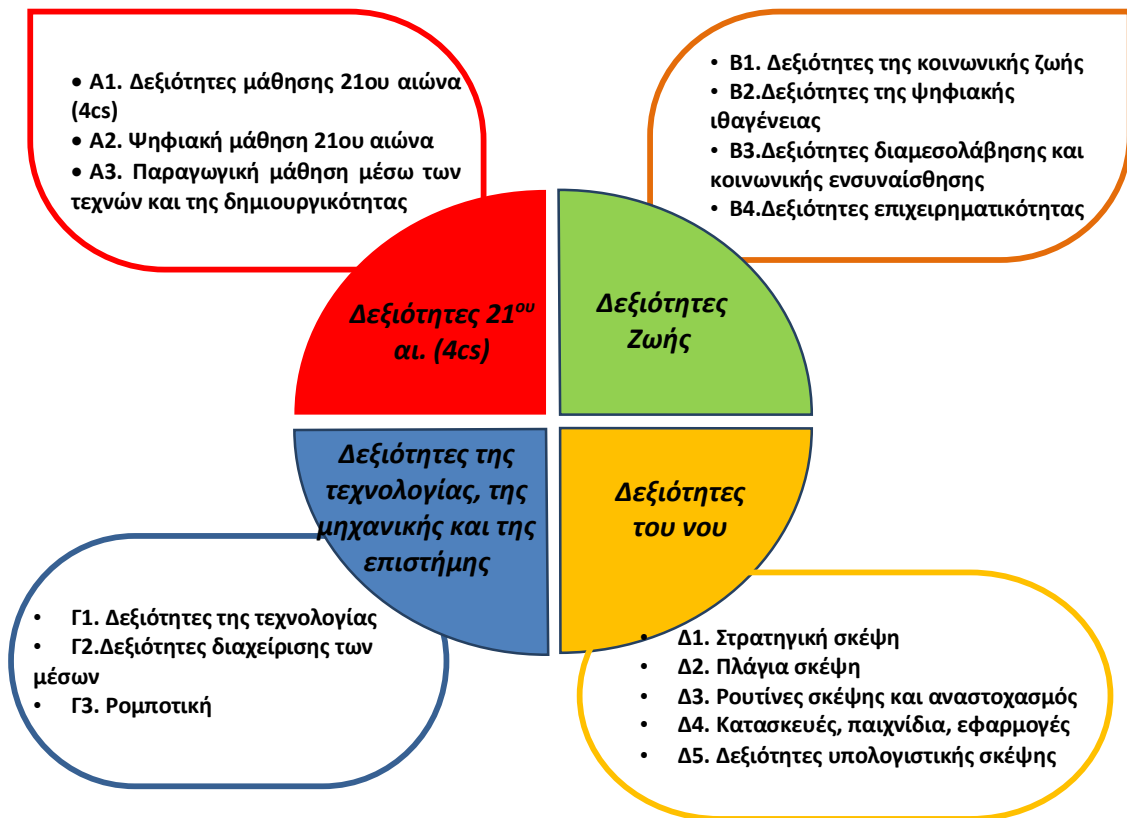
• Α1. Δεξιότητες μάθησης 21ου αιώνα (4cs)
• Α2. Ψηφιακή μάθηση 21ου αιώνα
• Α3. Παραγωγική μάθηση μέσω των τεχνών και της δημιουργικότητας

• Β1. Δεξιότητες της κοινωνικής ζωής
• Β2.Δεξιότητες της ψηφιακής ιθαγένειας
• Β3.Δεξιότητες διαμεσολάβησης και κοινωνικής ενσυναίσθησης
• Β4.Δεξιότητες επιχειρηματικότητας

Δεξιότητες 21$^{ου}$ αι. (4cs)

Δεξιότητες Ζωής

Δεξιότητες της τεχνολογίας, της μηχανικής και της επιστήμης

Δεξιότητες του νου

• Γ1. Δεξιότητες της τεχνολογίας
• Γ2.Δεξιότητες διαχείρισης των μέσων
• Γ3. Ρομποτική

• Δ1. Στρατηγική σκέψη
• Δ2. Πλάγια σκέψη
• Δ3. Ρουτίνες σκέψης και αναστοχασμός
• Δ4. Κατασκευές, παιχνίδια, εφαρμογές
• Δ5. Δεξιότητες υπολογιστικής σκέψης